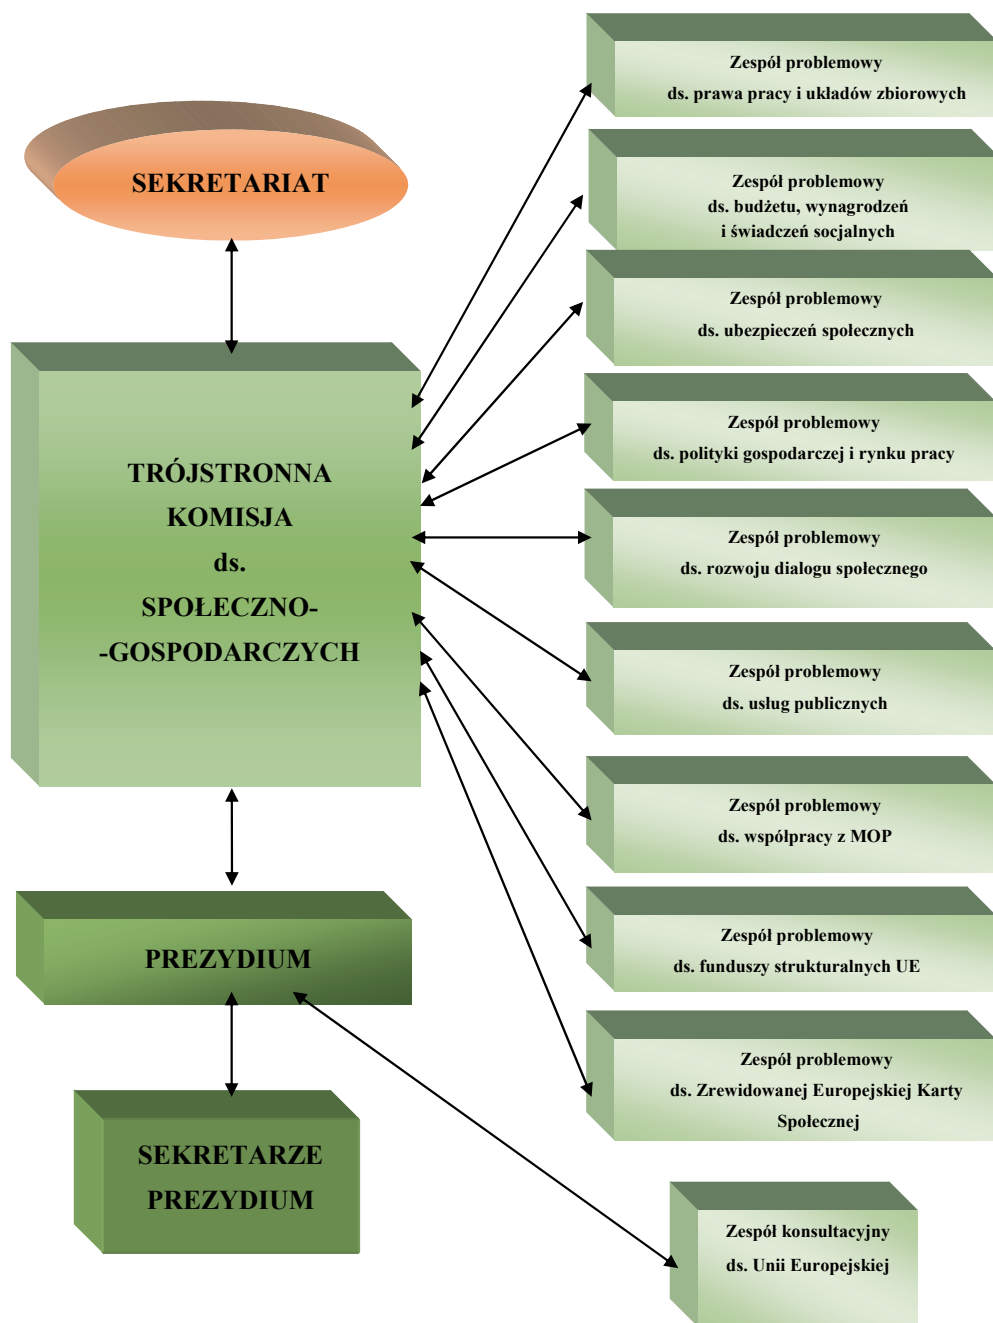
SEKRETARIAT

TRÓJSTRONNA KOMISJA ds. SPOŁECZNO- -GOSPODARCZYCH

PREZYDIUM

SEKRETARZE PREZYDIUM

Zespół problemowy ds. prawa pracy i układów zbiorowych

Zespół problemowy ds. budżetu, wynagrodzeń i świadczeń socjalnych

Zespół problemowy ds. ubezpieczeń społecznych

Zespół problemowy ds. polityki gospodarczej i rynku pracy

Zespół problemowy ds. rozwoju dialogu społecznego

Zespół problemowy ds. usług publicznych

Zespół problemowy ds. współpracy z MOP

Zespół problemowy ds. funduszy strukturalnych UE

Zespół problemowy ds. Zrewidowanej Europejskiej Karty Społecznej

Zespół konsultacyjny ds. Unii Europejskiej